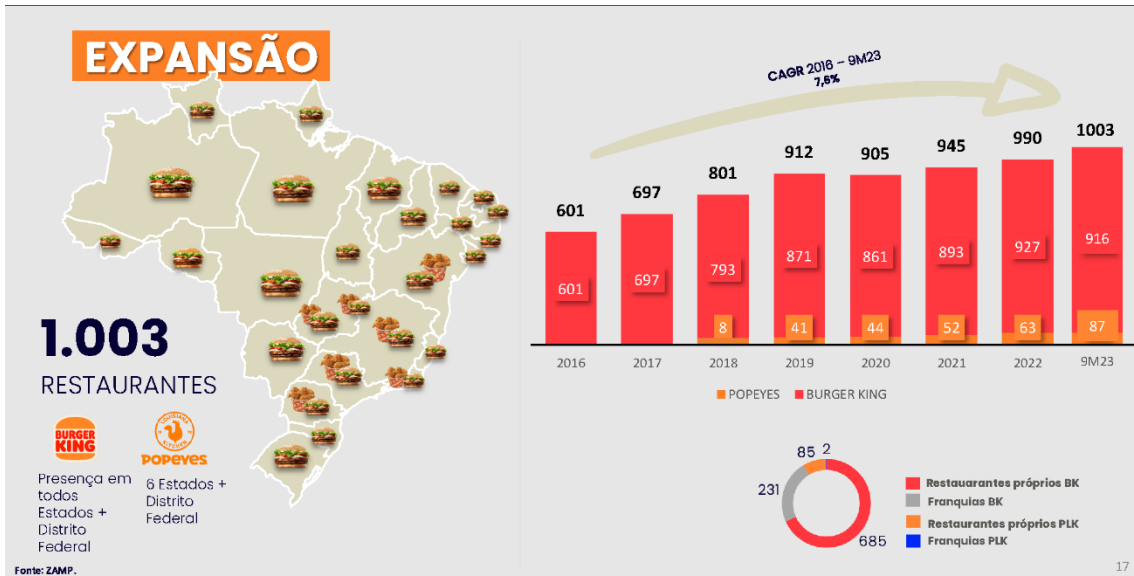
EXPANSÃO

1.003

RESTAURANTES

BURGER KING

Presença em todos Estados + Distrito Federal

POPEYES

6 Estados + Distrito Federal

Fonte: ZAMP.

CAGR 2016 – 9M23
7,6%

| | 2016 | 2017 | 2018 | 2019 | 2020 | 2021 | 2022 | 9M23 |
|---|---|---|---|---|---|---|---|---|
| Total | 601 | 697 | 801 | 912 | 905 | 945 | 990 | 1003 |
| BURGER KING | 601 | 697 | 793 | 871 | 861 | 893 | 927 | 916 |
| POPEYES | | | 8 | 41 | 44 | 52 | 63 | 87 |

POPEYES BURGER KING

85 2
231
685

Restaurantes próprios BK
Franquias BK
Restaurantes próprios PLK
Franquias PLK

17